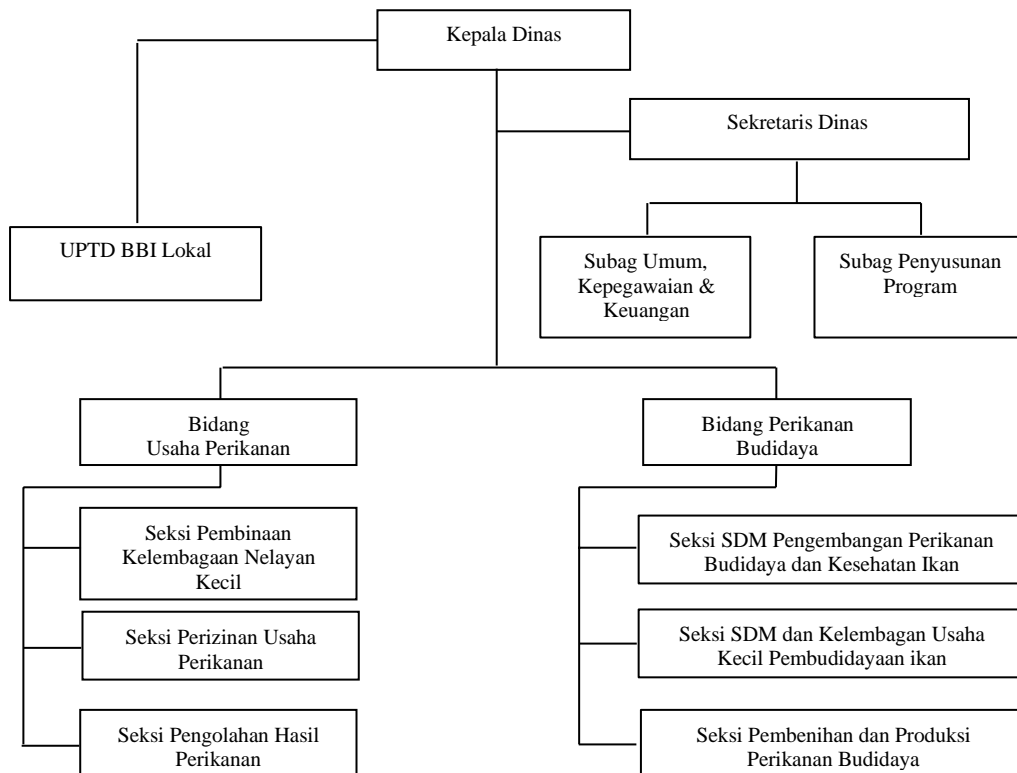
Kepala Dinas

Sekretaris Dinas

UPTD BBI Lokal

Subag Umum, Kepegawaian & Keuangan

Subag Penyusunan Program

Bidang Usaha Perikanan

Bidang Perikanan Budidaya

Seksi Pembinaan Kelembagaan Nelayan Kecil

Seksi Perizinan Usaha Perikanan

Seksi Pengolahan Hasil Perikanan

Seksi SDM Pengembangan Perikanan Budidaya dan Kesehatan Ikan

Seksi SDM dan Kelembagan Usaha Kecil Pembudidayaan ikan

Seksi Pembenihan dan Produksi Perikanan Budidaya